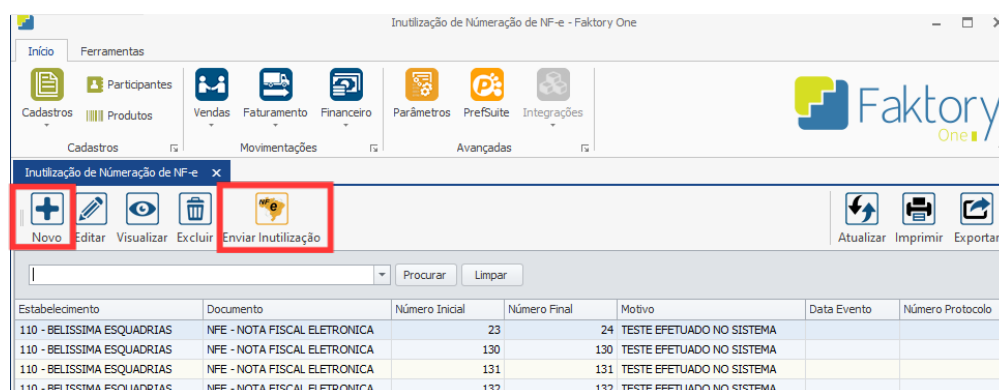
Inutilização de Númeração de NF-e - Faktory One

Início Ferramentas

Cadastros Participantes Produtos
Cadastros

Vendas Faturamento Financeiro
Movimentações

Parâmetros PrefSuite Integrações
Avançadas

Faktory One

Inutilização de Númeração de NF-e ×

Novo Editar Visualizar Excluir Enviar Inutilização

Atualizar Imprimir Exportar

Procurar Limpar

| Estabelecimento | Documento | Número Inicial | Número Final | Motivo | Data Evento | Número Protocolo |
|---|---|---|---|---|---|---|
| 110 - BELISSIMA ESQUADRIAS | NFE - NOTA FISCAL ELETRONICA | 23 | 24 | TESTE EFETUADO NO SISTEMA | | |
| 110 - BELISSIMA ESQUADRIAS | NFE - NOTA FISCAL ELETRONICA | 130 | 130 | TESTE EFETUADO NO SISTEMA | | |
| 110 - BELISSIMA ESQUADRIAS | NFE - NOTA FISCAL ELETRONICA | 131 | 131 | TESTE EFETUADO NO SISTEMA | | |
| 110 - BELISSIMA ESQUADRIAS | NFE - NOTA FISCAL ELETRONICA | 132 | 132 | TESTE EFETUADO NO SISTEMA | | |